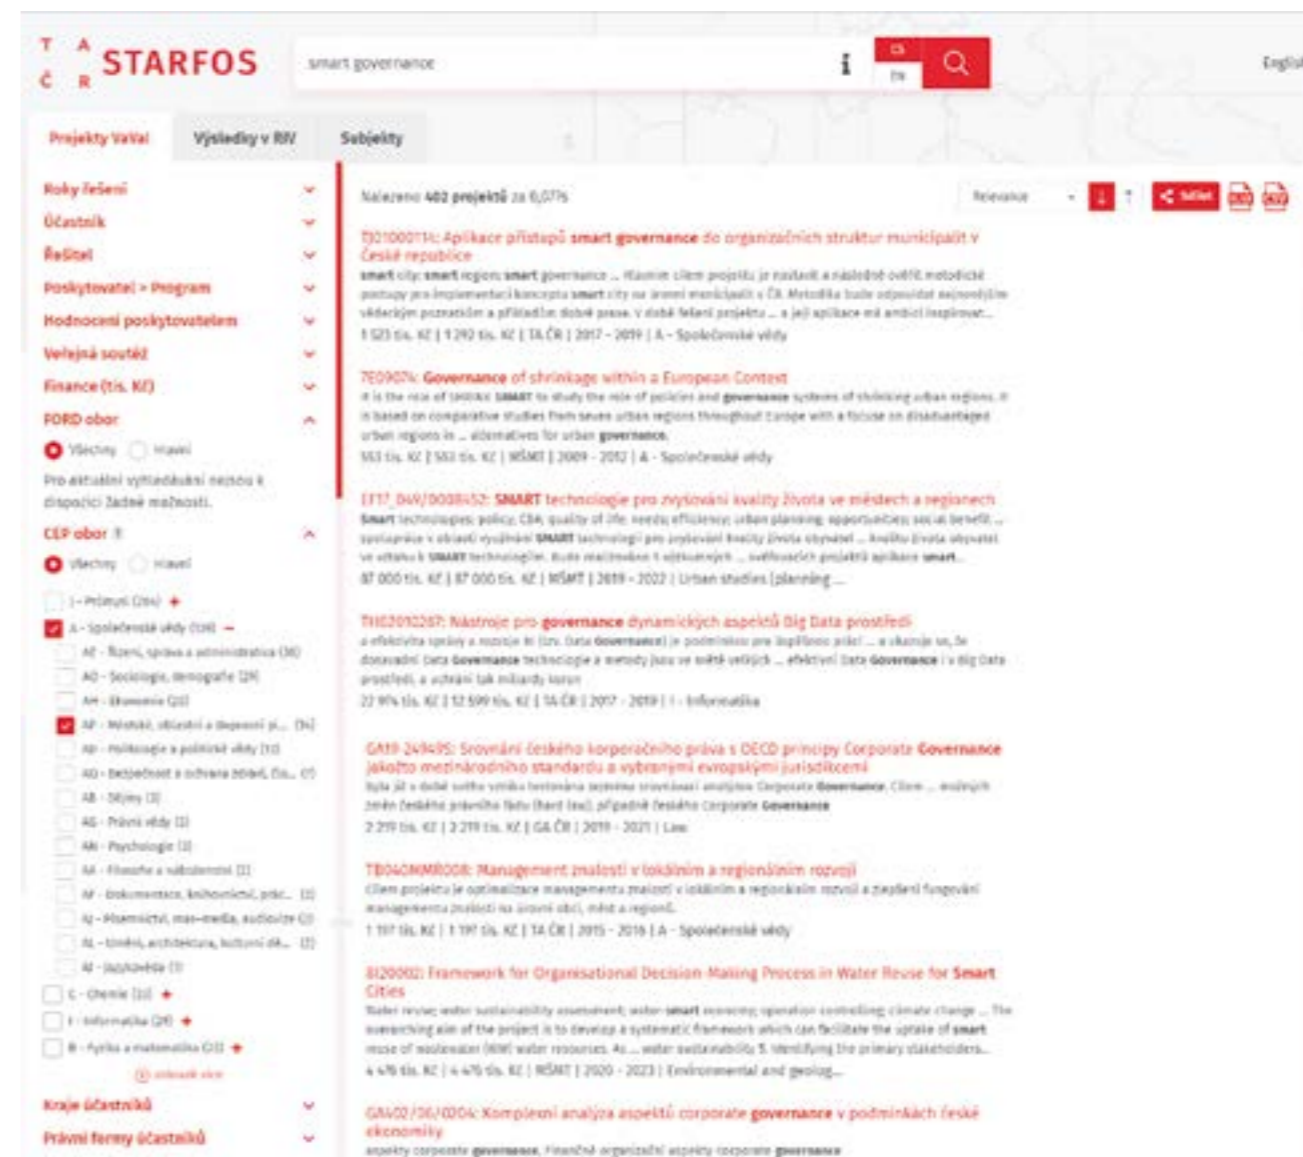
T A
Č R STARFOS

smart governance

i

cs
en

English

Projekty VaVaI
Výsledky v RIV
Subjekty

Roky řešení
Účastník
Řešitel
Poskytovatel - Program
Hodnocení poskytovatelem
Veřejná soutěž
Finance (tis. Kč)
FORD obor
Všechny Hlavní
Pro aktuální vyhledávání nejsou k dispozici žádné možnosti.
CEP obor
Všechny Hlavní
I - Průmysl (266) +
A - Společenské vědy (108) –
AE - Řízení, správa a administrativa (38)
AO - Sociologie, demografie (29)
AH - Ekonomie (22)
AP - Městské, oblastní a dopravní p... (14)
AD - Politologie a politické vědy (10)
AQ - Bezpečnost a ochrana zdraví, čl... (7)
AB - Dějiny (3)
AG - Právní vědy (3)
AN - Psychologie (3)
AA - Filosofie a náboženství (2)
AF - Dokumentace, knihovnictví, prác... (1)
AJ - Písemnictví, mas-media, audiovize (1)
AL - Umění, architektura, kulturní dě... (1)
AI - Jazykověda (1)
C - Chemie (32) +
I - Informatika (29) +
B - Fyzika a matematika (33) +
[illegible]
Kraje účastníků
Právní formy účastníků

Nalezeno 402 projektů za 0,077s

Relevance

Sdílet

TJ01000114: Aplikace přístupů smart governance do organizačních struktur municipalit v České republice
smart city; smart region; smart governance ... Hlavním cílem projektu je nastavit a následně ověřit metodické postupy pro implementaci konceptu smart city na úrovni municipalit v ČR. Metodika bude odpovídat nejnovějším vědeckým poznatkům a příkladům dobré praxe. V době řešení projektu ... a její aplikace má ambici inspirovat...
1 523 tis. Kč | 1 292 tis. Kč | TA ČR | 2017 - 2019 | A - Společenské vědy

7E09074: Governance of shrinkage within a European Context
It is the role of SHRINK SMART to study the role of policies and governance systems of shrinking urban regions. It is based on comparative studies from seven urban regions throughout Europe with a focuse on disadvantaged urban regions in ... alternatives for urban governance.
553 tis. Kč | 553 tis. Kč | MŠMT | 2009 - 2012 | A - Společenské vědy

LTT17_049/0008452: SMART technologie pro zvyšování kvality života ve městech a regionech
Smart technologies; policy; CBA; quality of life; needs; efficiency; urban planning; opportunities; social benefit ... spolupráce v oblasti využívání SMART technologií pro zvyšování kvality života obyvatel ... kvalitu života obyvatel ve vztahu k SMART technologiím. Bude realizováno 5 vzájemných ... svěřovacích projektů aplikace smart...
87 000 tis. Kč | 87 000 tis. Kč | MŠMT | 2019 - 2022 | Urban studies (planning ...

TH02010267: Nástroje pro governance dynamických aspektů Big Data prostředí
a efektivita správy a rozvoje BI (tzv. Data Governance) je podmínkou pro úspěšnost práci ... a ukazuje se, že dosavadní Data Governance technologie a metody jsou ve světě velkých ... efektivní Data Governance i v Big Data prostředí, a uchrání tak miliardy korun
22 974 tis. Kč | 12 599 tis. Kč | TA ČR | 2017 - 2019 | I - Informatika

GA19 24949S: Srovnání českého korporačního práva s OECD principy Corporate Governance jakožto mezinárodního standardu a vybranými evropskými jurisdikcemi
Byla již v době svého vzniku testována jejímu srovnávací analýzou Corporate Governance. Cílem ... možných změn českého právního řádu (hard law), případně českého Corporate Governance
2 219 tis. Kč | 2 219 tis. Kč | GA ČR | 2019 - 2021 | Law

TB04CMMR008: Management znalostí v lokálním a regionálním rozvoji
Cílem projektu je optimalizace managementu znalostí v lokálním a regionálním rozvoji a zlepšení fungování managementu znalostí na úrovni obcí, měst a regionů.
1 197 tis. Kč | 1 197 tis. Kč | TA ČR | 2015 - 2016 | A - Společenské vědy

8I20002: Framework for Organisational Decision Making Process in Water Reuse for Smart Cities
Water reuse; water sustainability assessment; water-smart economy; operation controlling; climate change ... The overarching aim of the project is to develop a systematic framework which can facilitate the uptake of smart reuse of wastewater (WW) water resources. As ... water sustainability 5. Identifying the primary stakeholders...
4 476 tis. Kč | 4 476 tis. Kč | MŠMT | 2020 - 2023 | Environmental and geolog...

GA402/06/0004: Komplexní analýza aspektů corporate governance v podmínkách české ekonomiky
aspekty corporate governance, Finančně organizační aspekty corporate governance